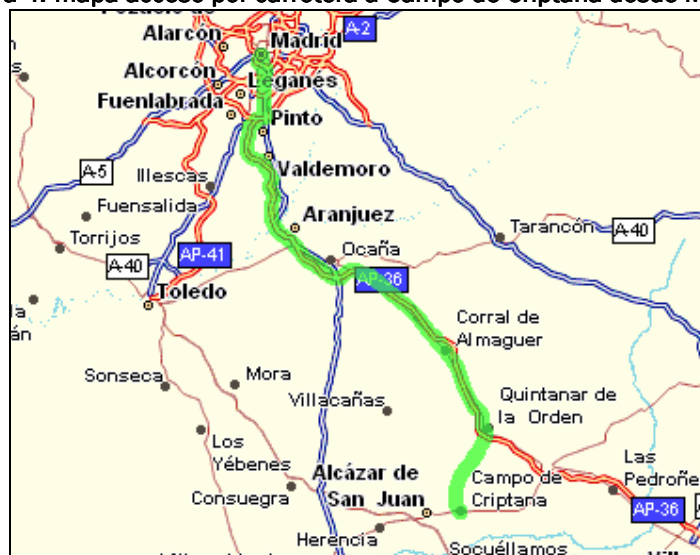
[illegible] 4. Mapa acceso por carretera a Campo de Criptana desde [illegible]

Alarcón
Madrid
A-2
Alcorcón
Leganés
Fuenlabrada
Pinto
A-5
Illescas
Valdemoro
Fuensalida
Aranjuez
Torrijos
Tarancón
A-40
AP-41
Ocaña
A-40
AP-36
Toledo
Corral de Almaguer
Sonseca
Mora
Quintanar de la Orden
Villacañas
Los Yébenes
Las Pedroñe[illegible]
Alcázar de San Juan
Campo de Criptana
Consuegra
AP-36
Herencia
Socuéllamos